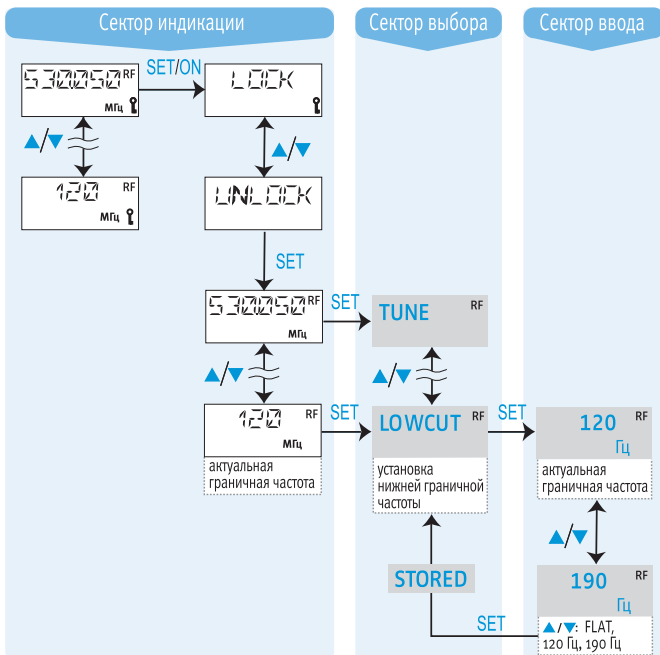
Сектор индикации

Сектор выбора

Сектор ввода

530.050 RF МГц

SET/ON

LOCK

▲/▼

120 RF МГц

▲/▼

UNLOCK

SET

530.050 RF МГц

SET

TUNE RF

▲/▼

▲/▼

120 RF МГц

актуальная граничная частота

SET

LOWCUT RF

установка нижней граничной частоты

SET

120 RF Гц

актуальная граничная частота

▲/▼

STORED

190 RF Гц

SET

▲/▼: FLAT, 120 Гц, 190 Гц